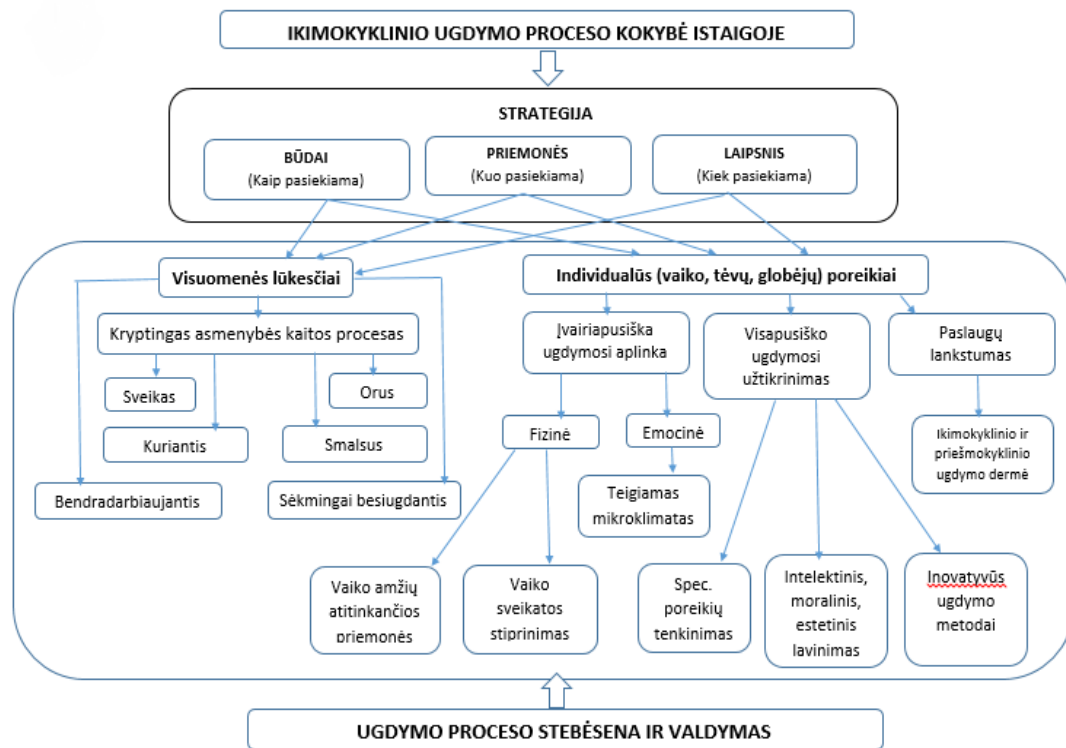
IKIMOKYKLINIO UGDYMO PROCESO KOKYBĖ ISTAIGOJE

STRATEGIJA

BŪDAI
(Kaip pasiekiama)

PRIEMONĖS
(Kuo pasiekiama)

LAIPSNIS
(Kiek pasiekiama)

Visuomenės lūkesčiai

Individualūs (vaiko, tėvų, globėjų) poreikiai

Kryptingas asmenybės kaitos procesas

Sveikas

Orus

Kuriantis

Smalsus

Bendradarbiaujantis

Sėkmingai besiugdantis

Įvairiapusiška ugdymosi aplinka

Visapusiško ugdymosi užtikrinimas

Paslaugų lankstumas

Fizinė

Emocinė

Teigiamas mikroklimatas

Ikimokyklinio ir priešmokyklinio ugdymo dermė

Vaiko amžių atitinkančios priemonės

Vaiko sveikatos stiprinimas

Spec. poreikių tenkinimas

Intelektinis, moralinis, estetinis lavinimas

Inovatyvūs ugdymo metodai

UGDYMO PROCESO STEBĖSENA IR VALDYMAS